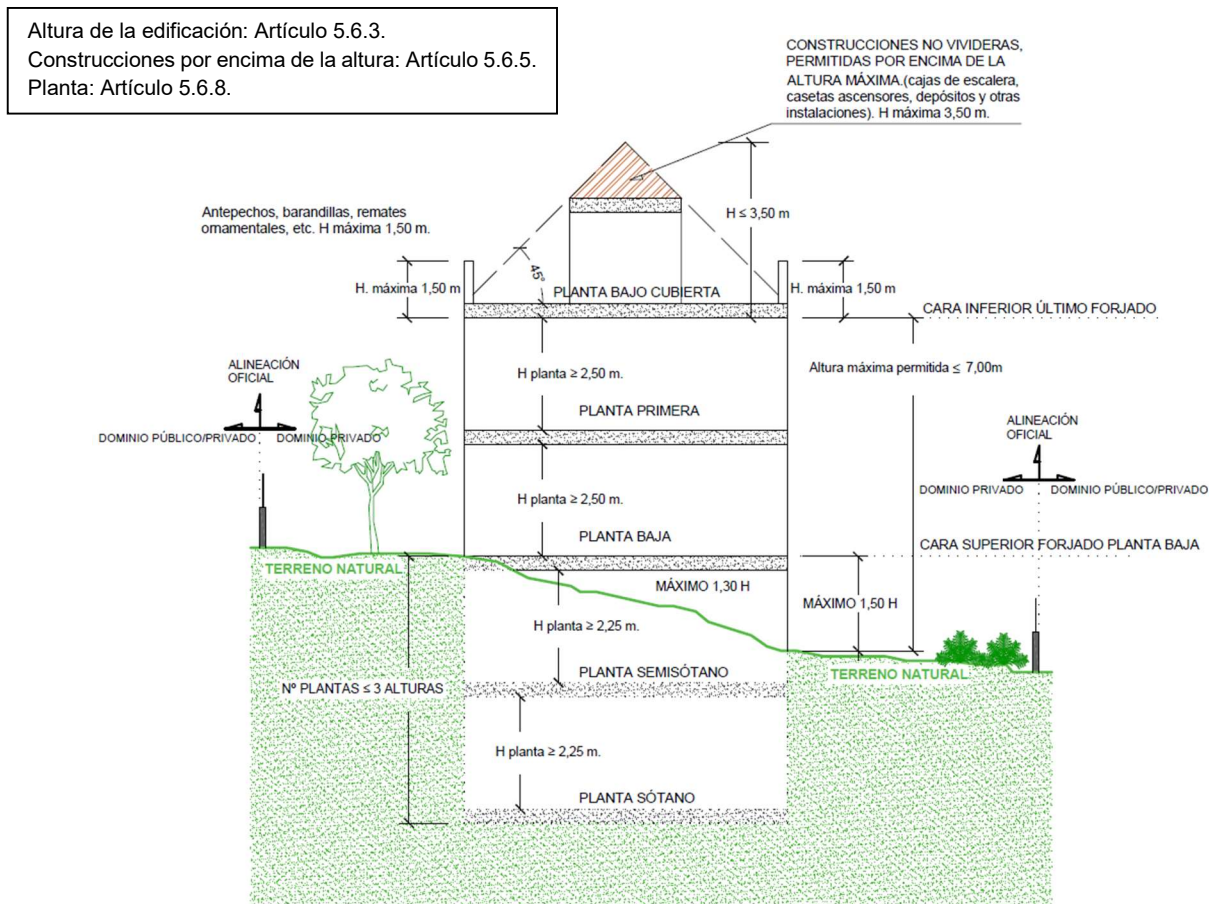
Altura de la edificación: Artículo 5.6.3.
Construcciones por encima de la altura: Artículo 5.6.5.
Planta: Artículo 5.6.8.

CONSTRUCCIONES NO VIVIDERAS, PERMITIDAS POR ENCIMA DE LA ALTURA MÁXIMA.(cajas de escalera, casetas ascensores, depósitos y otras instalaciones). H máxima 3,50 m.

Antepechos, barandillas, remates ornamentales, etc. H máxima 1,50 m.

H ≤ 3,50 m

45°

H. máxima 1,50 m

PLANTA BAJO CUBIERTA

H. máxima 1,50 m

CARA INFERIOR ÚLTIMO FORJADO

ALINEACIÓN OFICIAL

H planta ≥ 2,50 m.

Altura máxima permitida ≤ 7,00m

PLANTA PRIMERA

DOMINIO PÚBLICO/PRIVADO

DOMINIO PRIVADO

ALINEACIÓN OFICIAL

H planta ≥ 2,50 m.

DOMINIO PRIVADO

DOMINIO PÚBLICO/PRIVADO

PLANTA BAJA

CARA SUPERIOR FORJADO PLANTA BAJA

TERRENO NATURAL

MÁXIMO 1,30 H

MÁXIMO 1,50 H

H planta ≥ 2,25 m.

PLANTA SEMISÓTANO

TERRENO NATURAL

Nº PLANTAS ≤ 3 ALTURAS

H planta ≥ 2,25 m.

PLANTA SÓTANO